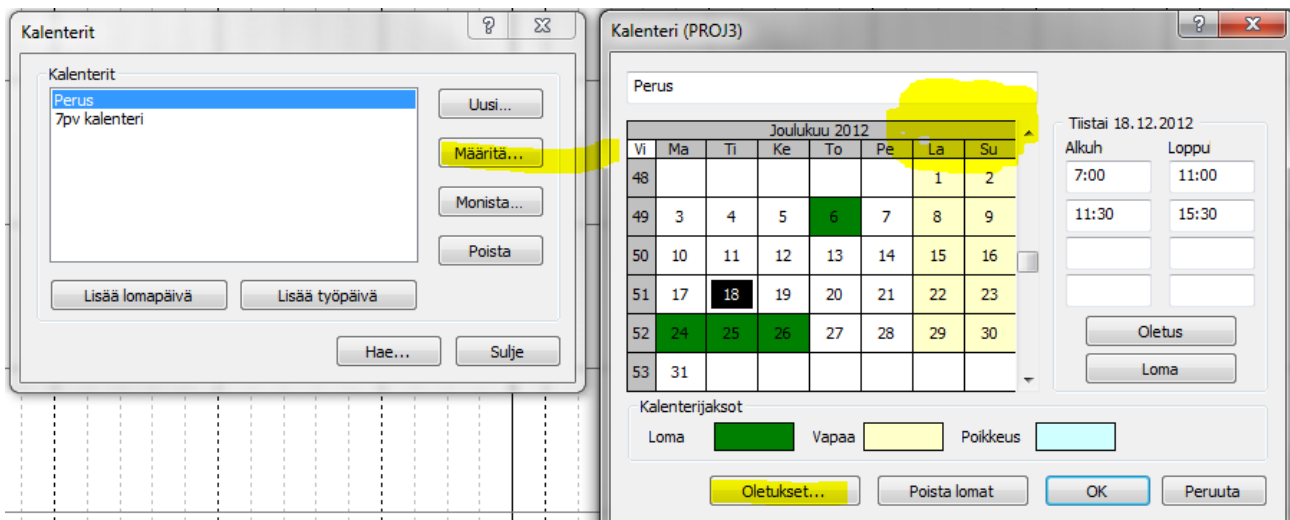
Kalenterit

Kalenterit

Perus
7pv kalenteri

Uusi...

Määritä...

Monista...

Poista

Lisää lomapäivä

Lisää työpäivä

Hae...

Sulje

Kalenteri (PROJ3)

Perus

Joulukuu 2012

| Vi | Ma | Ti | Ke | To | Pe | La | Su |
|---|---|---|---|---|---|---|---|
| 48 | | | | | | 1 | 2 |
| 49 | 3 | 4 | 5 | 6 | 7 | 8 | 9 |
| 50 | 10 | 11 | 12 | 13 | 14 | 15 | 16 |
| 51 | 17 | 18 | 19 | 20 | 21 | 22 | 23 |
| 52 | 24 | 25 | 26 | 27 | 28 | 29 | 30 |
| 53 | 31 | | | | | | |

Tiistai 18.12.2012

| Alkuh | Loppu |
|---|---|
| 7:00 | 11:00 |
| 11:30 | 15:30 |

Oletus

Loma

Kalenterijaksot

Loma

Vapaa

Poikkeus

Oletukset...

Poista lomat

OK

Peruuta